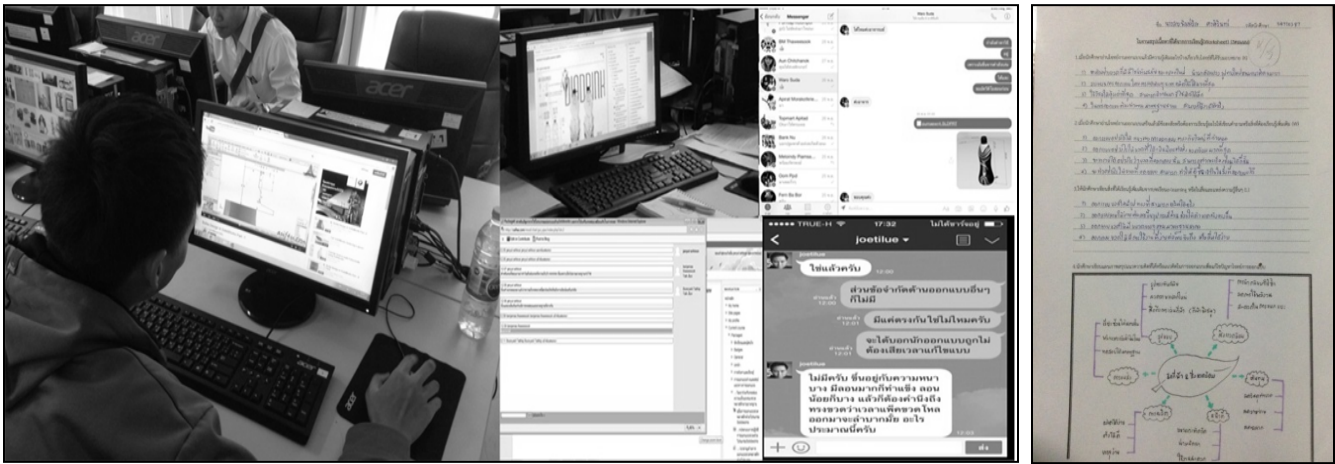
acer

acer

acer

Messenger

●●●●● TRUE-H

17:32

ไม่ได้ชาร์จอยู่

joetilue

joetilue

ใช่แล้วครับ

12:00

ส่วนข้อจำกัดด้านออกแบบอื่นๆ ก็ไม่มี

มีแค่ตรงกันไข่ไม่ไหมครับ

จะได้บอกนักออกแบบถูกไม่ต้องเสียเวลาแก้ไขแบบ

joetilue

ไม่มีครับ ขึ้นอยู่กับความหนาบาง มีออมากก็ทำแข็ง ออมน้อยก็บาง แล้วก็ต้องคำนึงถึงทรงขวดว่าเวลาเพ็ดขวดไหลออกมาจะลำบากมั้ย อะไร ประมาณนี้ครับ

ส่ง

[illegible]